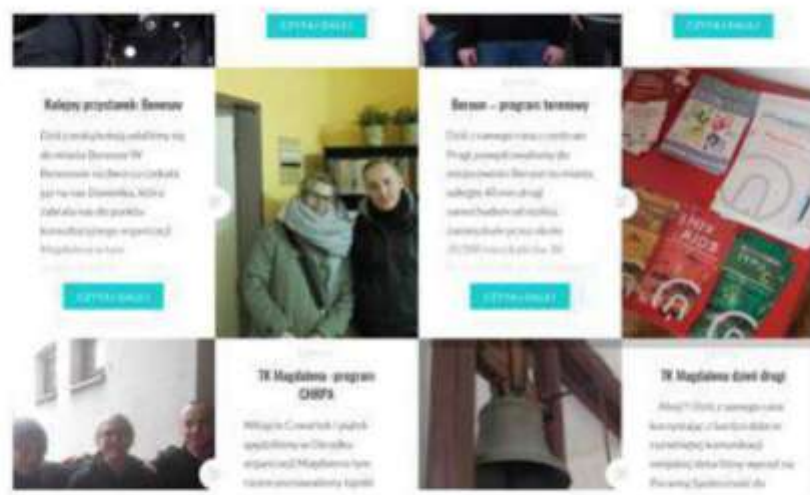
CZYTAJ DALEJ

CZYTAJ DALEJ

Kolejny przystanek: Benesov

Dziś przedpołudniu udaliśmy się do miasta Benesov. W Benesovie czekała na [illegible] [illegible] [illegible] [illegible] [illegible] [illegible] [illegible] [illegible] Magdalena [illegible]

CZYTAJ DALEJ

Benesov – program terenowy

Dziś z samego rana z centrum Pragi pojechaliśmy do miejscowości Benesov na miasto, udaliśmy 40 min drogi samochodem od stolicy, zamieszkałe przez około 20 000 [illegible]

CZYTAJ DALEJ

TK Magdalena - program CHRPA

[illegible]

TK Magdalena dzień drugi

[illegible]